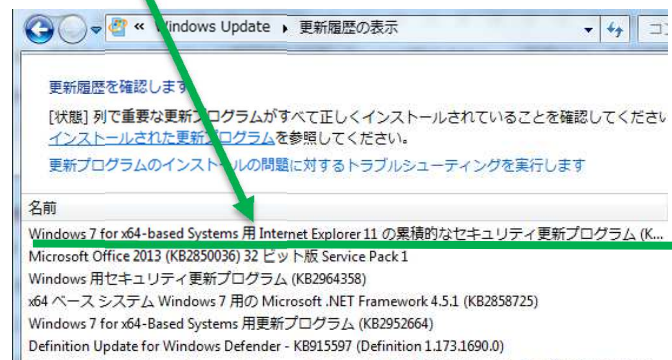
« Windows Update ▸ 更新履歴の表示

更新履歴を確認します

[状態] 列で重要な更新プログラムがすべて正しくインストールされていることを確認してくださ

インストールされた更新プログラムを参照してください。

更新プログラムのインストールの問題に対するトラブルシューティングを実行します

名前

Windows 7 for x64-based Systems 用 Internet Explorer 11 の累積的なセキュリティ更新プログラム (K...

Microsoft Office 2013 (KB2850036) 32 ビット版 Service Pack 1

Windows 用セキュリティ更新プログラム (KB2964358)

x64 ベース システム Windows 7 用の Microsoft .NET Framework 4.5.1 (KB2858725)

Windows 7 for x64-Based Systems 用更新プログラム (KB2952664)

Definition Update for Windows Defender - KB915597 (Definition 1.173.1690.0)